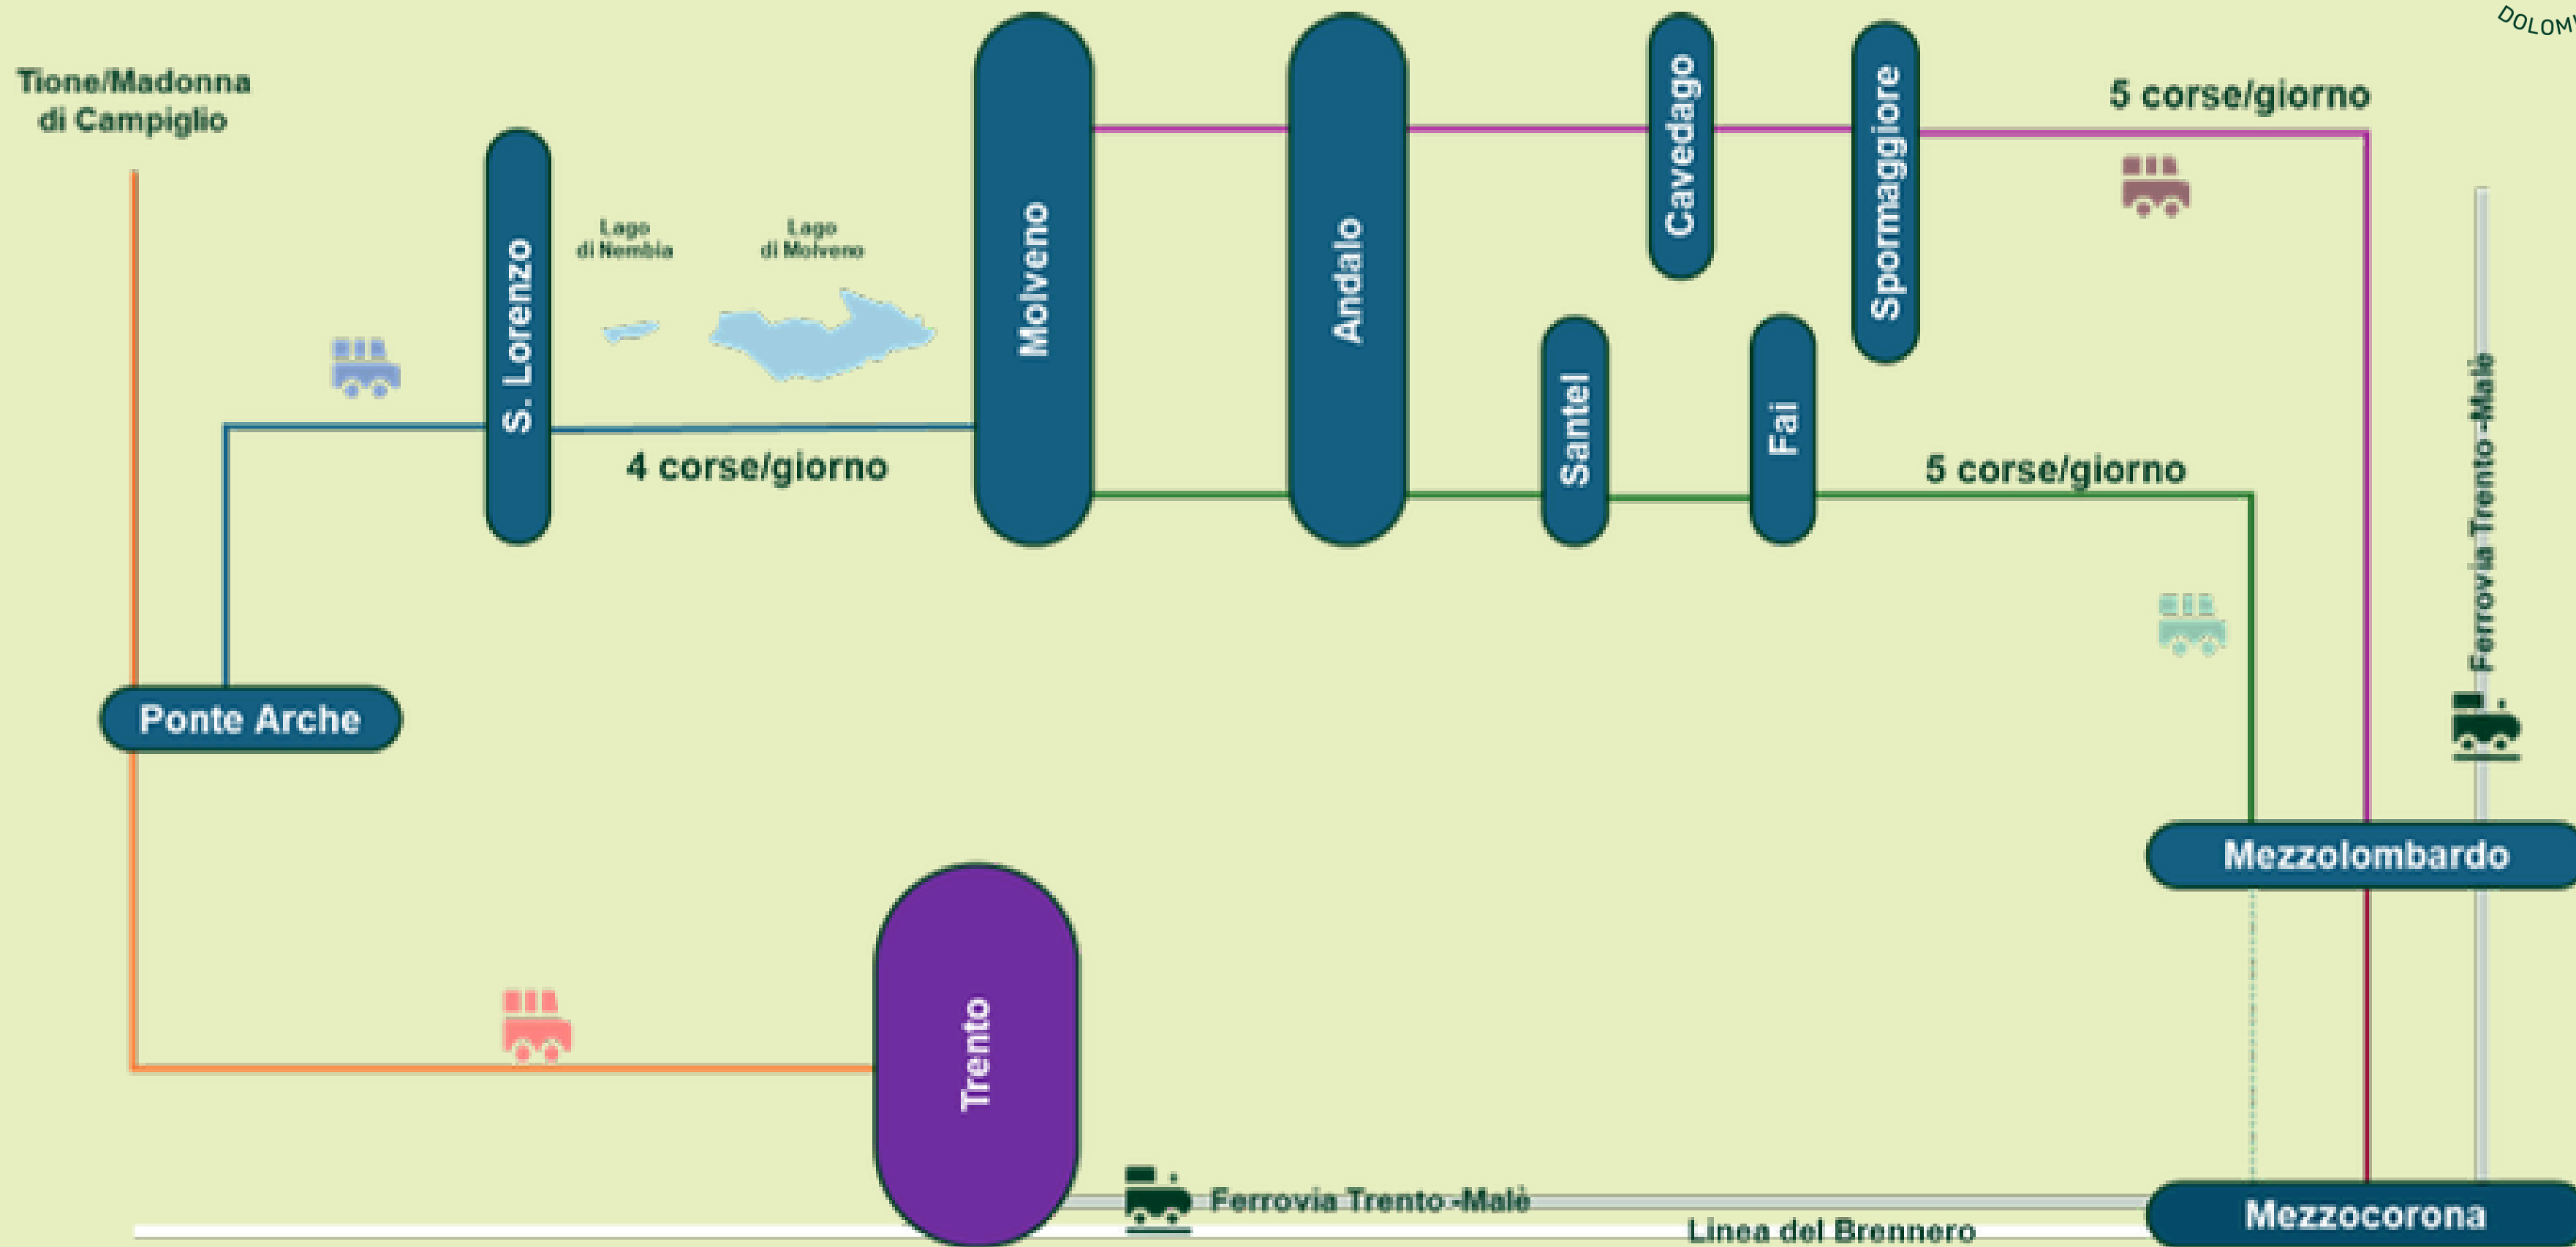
DOLOM

Tione/Madonna di Campiglio

S. Lorenzo

Lago di Nembia

Lago di Molveno

Molveno

Andalo

Cavedago

Spormaggiore

5 corse/giorno

Santel

Fai

4 corse/giorno

5 corse/giorno

Ferrovia Trento-Malè

Ponte Arche

Mezzolombardo

Trento

Ferrovia Trento-Malè

Linea del Brennero

Mezzocorona